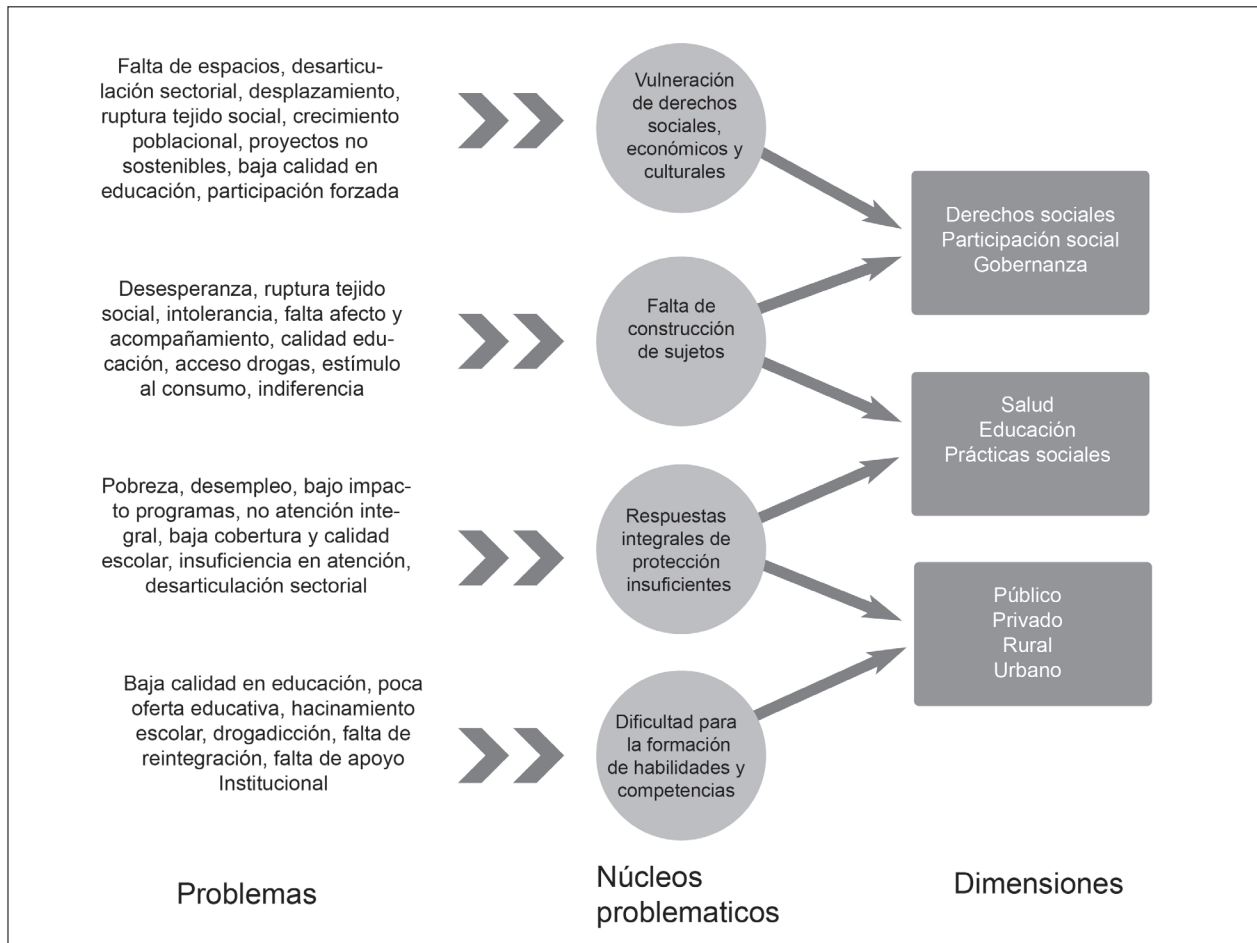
Falta de espacios, desarticulación sectorial, desplazamiento, ruptura tejido social, crecimiento poblacional, proyectos no sostenibles, baja calidad en educación, participación forzada

Vulneración de derechos sociales, económicos y culturales

Derechos sociales
Participación social
Gobernanza

Desesperanza, ruptura tejido social, intolerancia, falta afecto y acompañamiento, calidad educación, acceso drogas, estímulo al consumo, indiferencia

Falta de construcción de sujetos

Salud
Educación
Prácticas sociales

Pobreza, desempleo, bajo impacto programas, no atención integral, baja cobertura y calidad escolar, insuficiencia en atención, desarticulación sectorial

Respuestas integrales de protección insuficientes

Público
Privado
Rural
Urbano

Baja calidad en educación, poca oferta educativa, hacinamiento escolar, drogadicción, falta de reintegración, falta de apoyo Institucional

Dificultad para la formación de habilidades y competencias

Problemas

Núcleos problematicos

Dimensiones